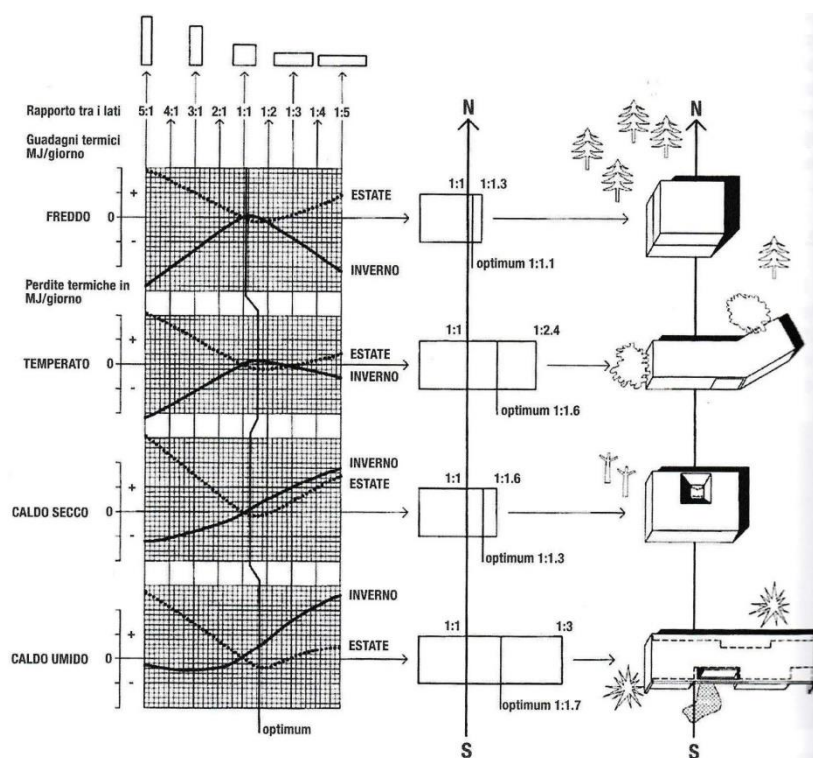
Rapporto tra i lati 5:1 4:1 3:1 2:1 1:1 1:2 1:3 1:4 1:5

Guadagni termici MJ/giorno

N

N

FREDDO 0 + -

ESTATE

INVERNO

1:1 1:1.3

optimum 1:1.1

Perdite termiche in MJ/giorno

TEMPERATO 0 + -

ESTATE

INVERNO

1:1 1:2.4

optimum 1:1.6

CALDO SECCO 0 + -

INVERNO

ESTATE

1:1 1:1.6

optimum 1:1.3

CALDO UMIDO 0 + -

INVERNO

ESTATE

1:1 1:3

optimum 1:1.7

optimum

S

S